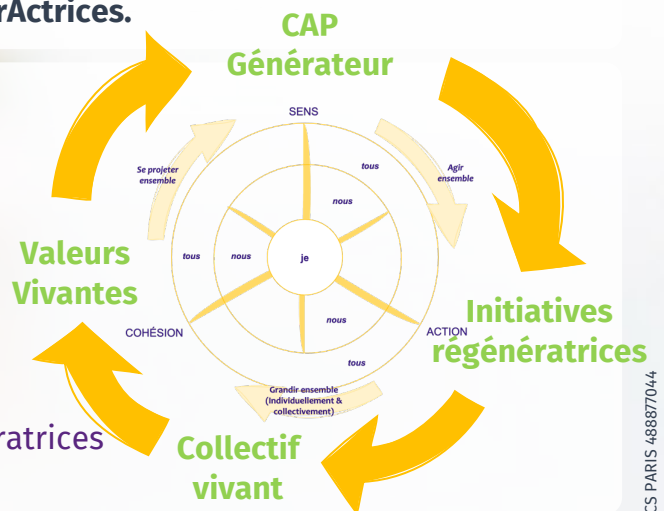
rActrices.

CAP
Générateur

SENS

Se projeter ensemble

tous

Agir ensemble

nous

Valeurs Vivantes

tous

nous

je

COHÉSION

nous

ACTION

Initiatives régénératrices

tous

Grandir ensemble (individuellement & collectivement)

ratrices

Collectif vivant

CS PARIS 48887044